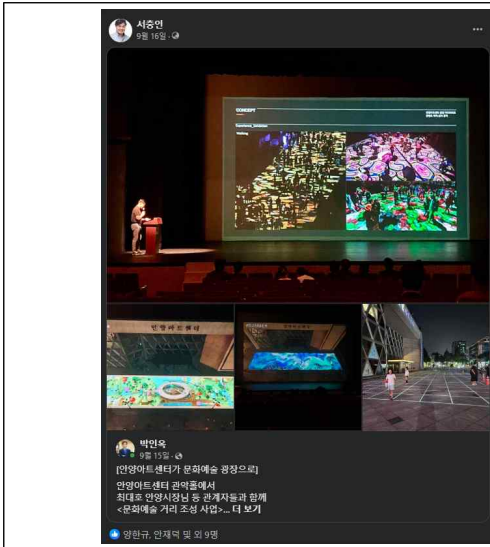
서중인
9월 16일 ·

CONCEPT

안양아트센터

박인옥
9월 15일 ·
[안양아트센터가 문화예술 광장으로]

안양아트센터 관악홀에서
최대호 안양시장님 등 관계자들과 함께
<문화예술 거리 조성 사업>... 더 보기

양한규, 안재덕 및 외 9명